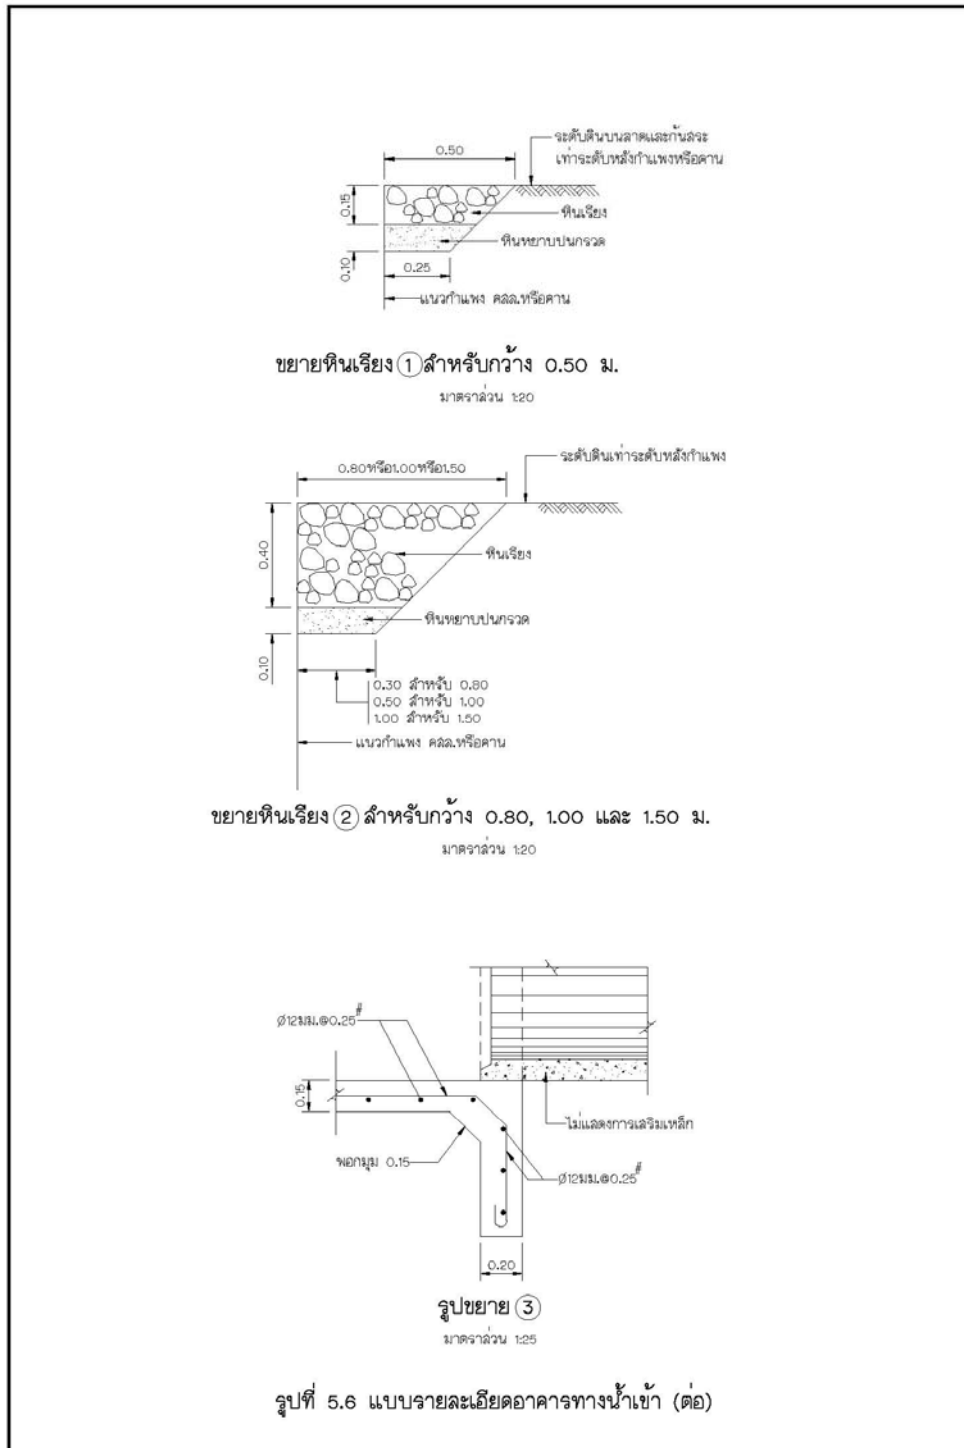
0.50

ระดับดินบนลาดและก้นสระ เท่าระดับหลังกำแพงหรือคาน

0.15

หินเรียง

หินหยาบปนกรวด

0.10

0.25

แนวกำแพง คสล.หรือคาน

ขยายหินเรียง ① สำหรับกว้าง 0.50 ม.

มาตราส่วน 1:20

0.80หรือ1.00หรือ1.50

ระดับดินเท่าระดับหลังกำแพง

0.40

หินเรียง

หินหยาบปนกรวด

0.10

0.30 สำหรับ 0.80
0.50 สำหรับ 1.00
1.00 สำหรับ 1.50

แนวกำแพง คสล.หรือคาน

ขยายหินเรียง ② สำหรับกว้าง 0.80, 1.00 และ 1.50 ม.

มาตราส่วน 1:20

ø12มม.@0.25#

0.15

ไม่แสดงการเสริมเหล็ก

พอกมุม 0.15

ø12มม.@0.25#

0.20

รูปขยาย ③

มาตราส่วน 1:25

รูปที่ 5.6 แบบรายละเอียดอาคารทางน้ำเข้า (ต่อ)